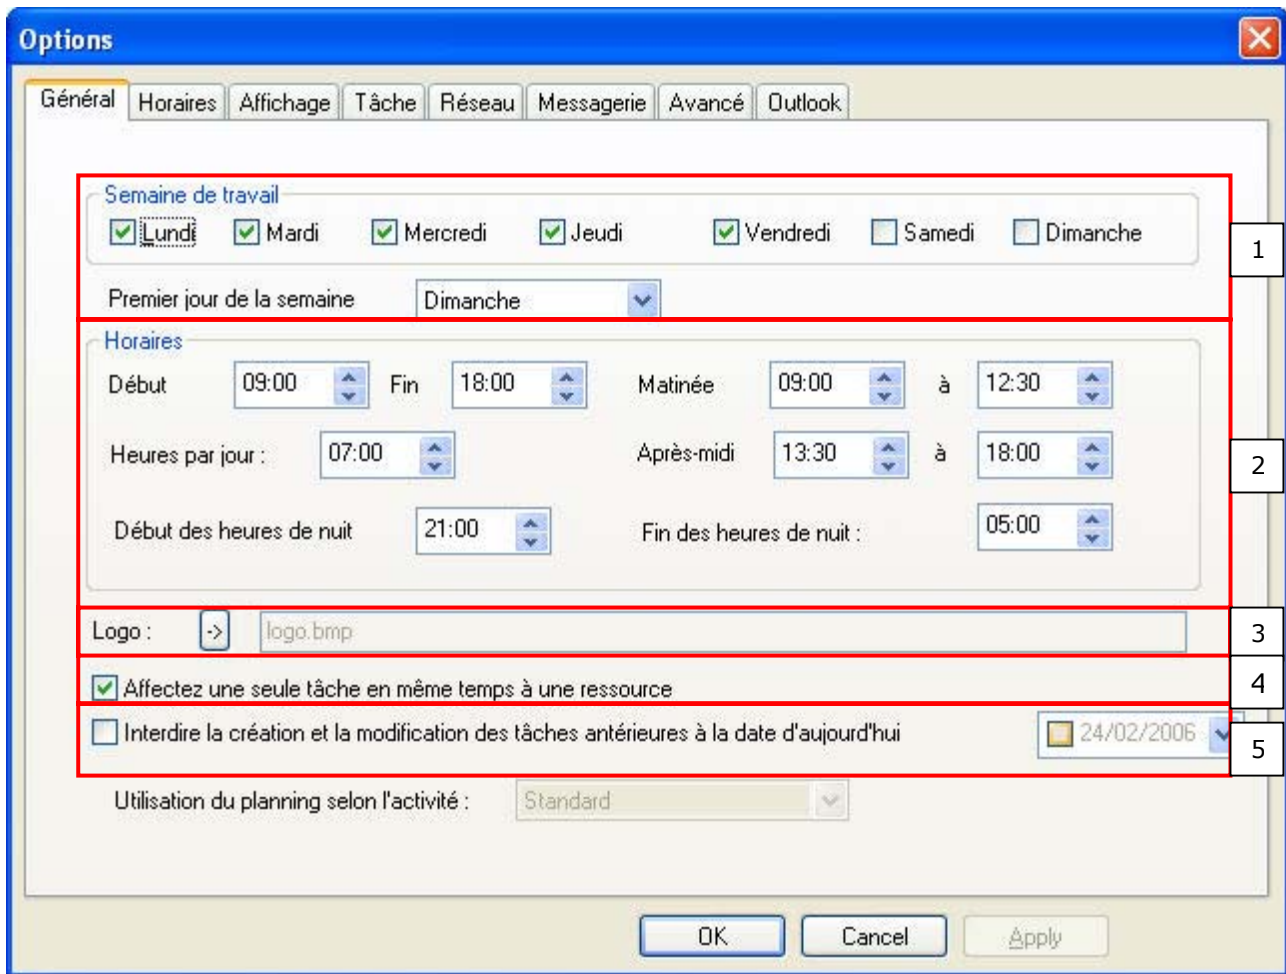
Options

Général | Horaires | Affichage | Tâche | Réseau | Messagerie | Avancé | Outlook

Semaine de travail
Lundi Mardi Mercredi Jeudi Vendredi Samedi Dimanche

Premier jour de la semaine Dimanche

1

Horaires
Début 09:00 Fin 18:00 Matinée 09:00 à 12:30

Heures par jour : 07:00 Après-midi 13:30 à 18:00

Début des heures de nuit 21:00 Fin des heures de nuit : 05:00

2

Logo : -> logo.bmp

3

Affectez une seule tâche en même temps à une ressource

4

Interdire la création et la modification des tâches antérieures à la date d'aujourd'hui 24/02/2006

5

Utilisation du planning selon l'activité : Standard

OK Cancel Apply